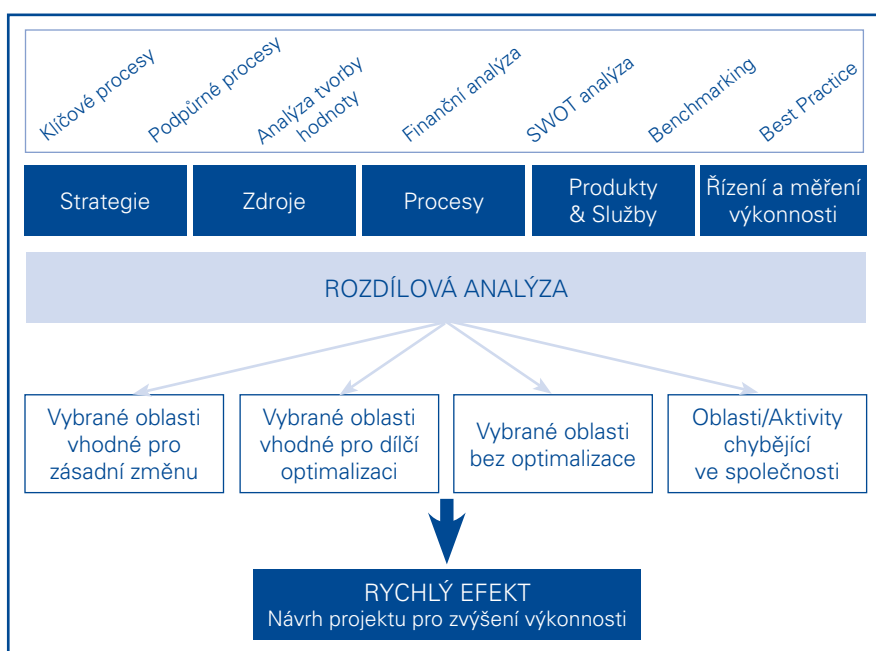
Klíčové procesy
Podpůrné procesy
Analýza tvorby hodnoty
Finanční analýza
SWOT analýza
Benchmarking
Best Practice

Strategie
Zdroje
Procesy
Produkty & Služby
Řízení a měření výkonnosti

ROZDÍLOVÁ ANALÝZA

Vybrané oblasti vhodné pro zásadní změnu
Vybrané oblasti vhodné pro dílčí optimalizaci
Vybrané oblasti bez optimalizace
Oblasti/Aktivity chybějící ve společnosti

RYCHLÝ EFEKT
Návrh projektu pro zvýšení výkonnosti